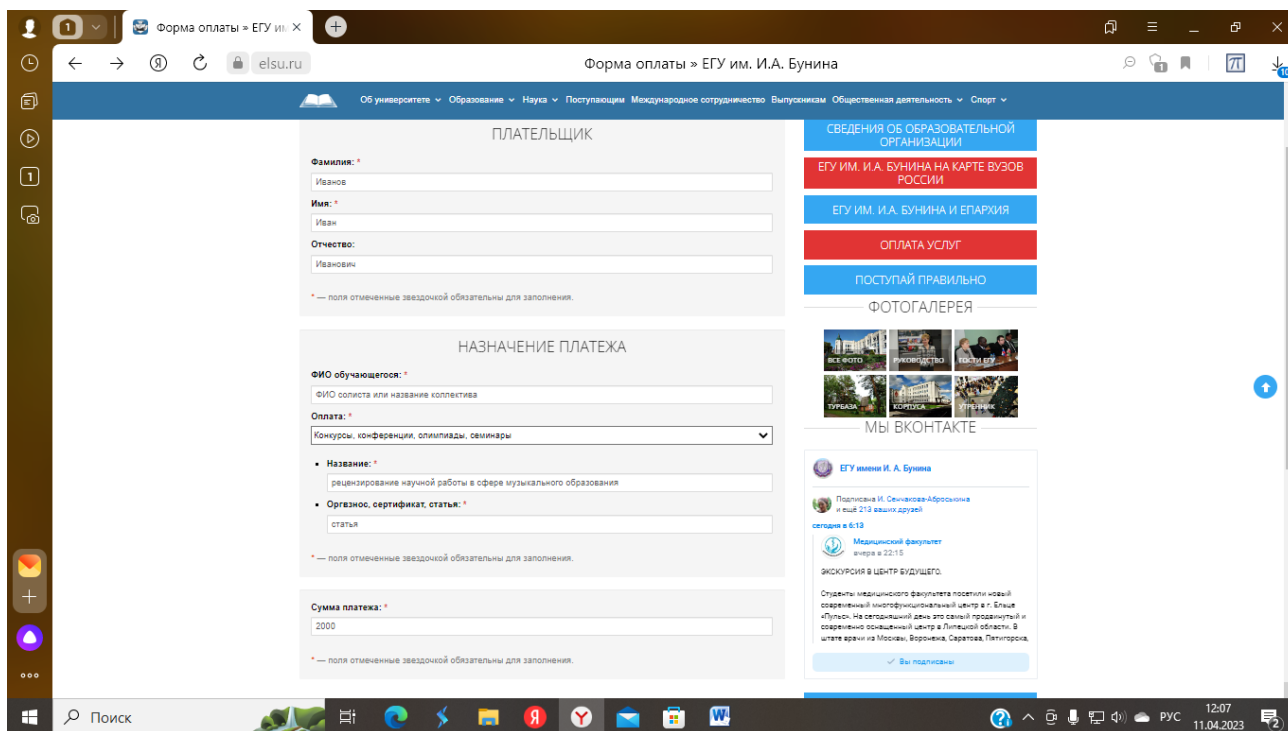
1
Форма оплаты » ЕГУ им. ×
elsu.ru
Форма оплаты » ЕГУ им. И.А. Бунина

Об университете Образование Наука Поступающим Международное сотрудничество Выпускникам Общественная деятельность Спорт

ПЛАТЕЛЬЩИК

Фамилия: *
Иванов
Имя: *
Иван
Отчество:
Иванович

* — поля отмеченные звездочкой обязательны для заполнения.

НАЗНАЧЕНИЕ ПЛАТЕЖА

ФИО обучающегося: *
ФИО солиста или название коллектива
Оплата: *
Конкурсы, конференции, олимпиады, семинары

- Название: *
рецензирование научной работы в сфере музыкального образования
- Оргвзнос, сертификат, статья: *
статья

* — поля отмеченные звездочкой обязательны для заполнения.

Сумма платежа: *
2000

* — поля отмеченные звездочкой обязательны для заполнения.

СВЕДЕНИЯ ОБ ОБРАЗОВАТЕЛЬНОЙ ОРГАНИЗАЦИИ
ЕГУ ИМ. И.А. БУНИНА НА КАРТЕ ВУЗОВ РОССИИ
ЕГУ ИМ. И.А. БУНИНА И ЕПАРХИЯ
ОПЛАТА УСЛУГ
ПОСТУПАЙ ПРАВИЛЬНО

ФОТОГАЛЕРЕЯ
ВСЕ ФОТО РУКОВОДСТВО ГОСТИ ЕГУ
ТУРБАЗА КОРПУСА УТРЕННИК

МЫ ВКОНТАКТЕ
ЕГУ имени И. А. Бунина
Подписана И. Семчакова-Абросьхина и ещё 213 ваших друзей
сегодня в 6:13
Медицинский факультет
вчера в 22:15
ЭКСКУРСИЯ В ЦЕНТР БУДУЩЕГО.
Студенты медицинского факультета посетили новый современный многофункциональный центр в г. Ельце «Пульс». На сегодняшний день это самый продвинутый и современно оснащенный центр в Липецкой области. В штате врачи из Москвы, Воронежа, Саратова, Пятигорска,
Вы подписаны

Поиск
РУС 12:07 11.04.2023